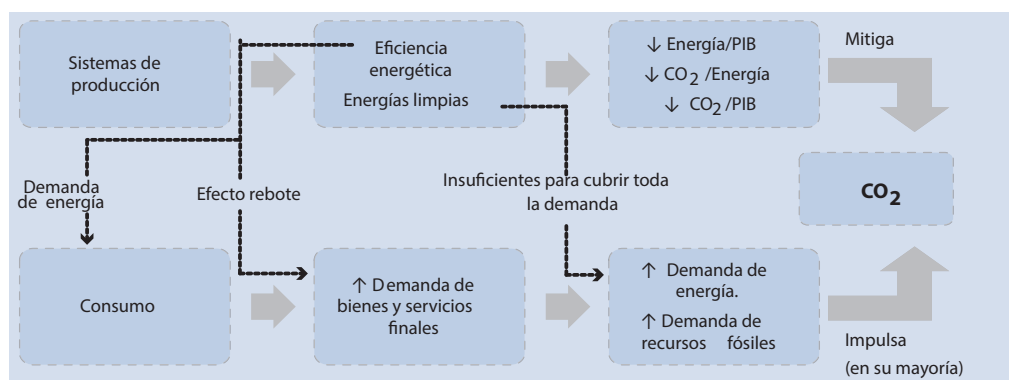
Sistemas de producción

Eficiencia energética

Energías limpias

↓ Energía/PIB

↓ $CO_2$ /Energía

↓ $CO_2$ /PIB

Mitiga

Demanda de energía

Efecto rebote

Insuficientes para cubrir toda la demanda

$CO_2$

Consumo

↑ Demanda de bienes y servicios finales

↑ Demanda de energía.

↑ Demanda de recursos fósiles

Impulsa (en su mayoría)